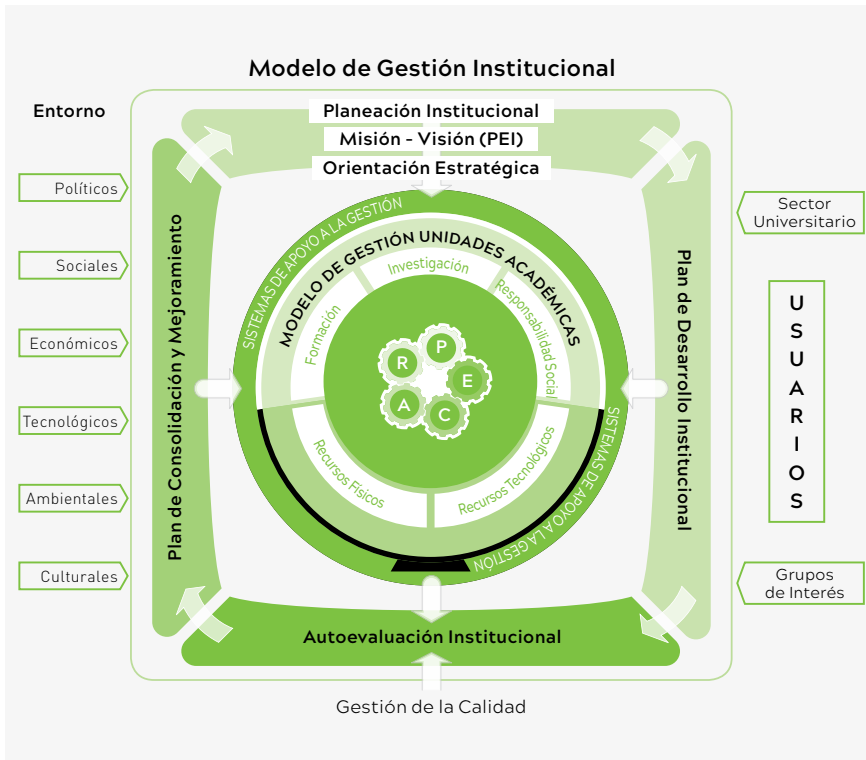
Modelo de Gestión Institucional

Entorno

Planeación Institucional
Misión - Visión (PEI)
Orientación Estratégica

Políticos
Sociales
Económicos
Tecnológicos
Ambientales
Culturales

Plan de Consolidación y Mejoramiento

SISTEMAS DE APOYO A LA GESTIÓN
MODELO DE GESTIÓN UNIDADES ACADÉMICAS
Investigación
Formación
Responsabilidad Social
R
P
E
A
C
Recursos Físicos
Recursos Tecnológicos
SISTEMAS DE APOYO A LA GESTIÓN

Plan de Desarrollo Institucional

Sector Universitario

U S U A R I O S

Grupos de Interés

Autoevaluación Institucional

Gestión de la Calidad